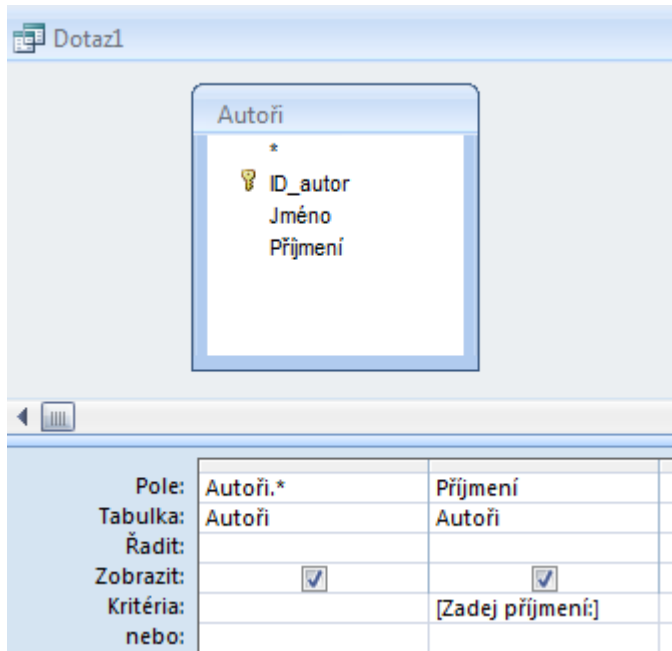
Dotaz1

Autoři
*
ID_autor
Jméno
Příjmení

| | | |
|---|---|---|
| Pole: | Autoři.* | Příjmení |
| Tabulka: | Autoři | Autoři |
| Řadit: | | |
| Zobrazit: | ☑ | ☑ |
| Kritéria: | | [Zadej příjmení:] |
| nebo: | | |